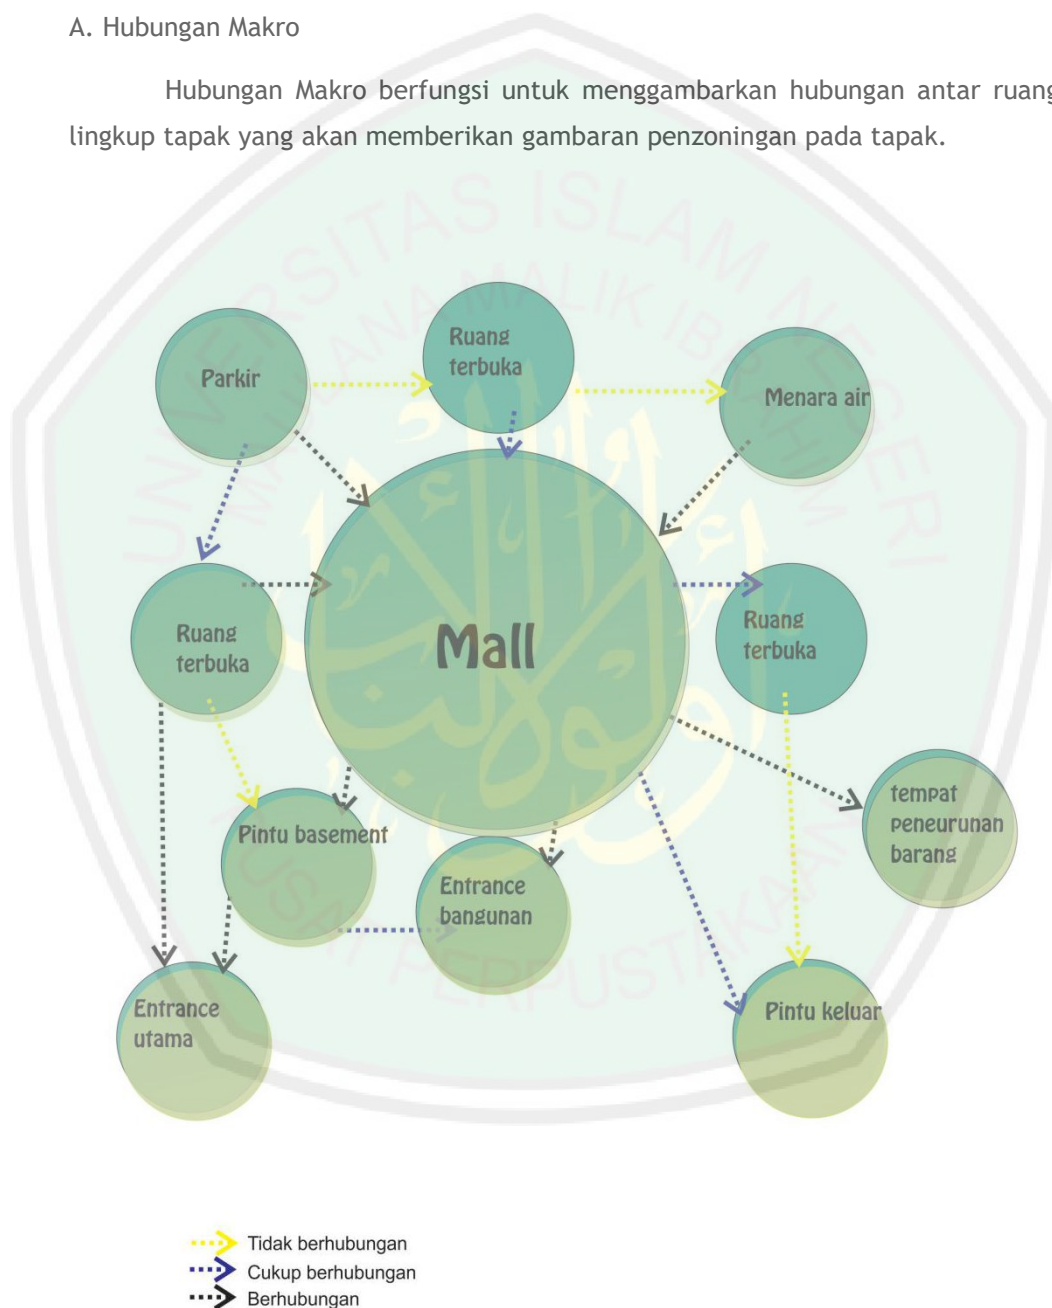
A. Hubungan Makro

Hubungan Makro berfungsi untuk menggambarkan hubungan antar ruang lingkup tapak yang akan memberikan gambaran penzoningan pada tapak.

Parkir

Ruang terbuka

Menara air

Ruang terbuka

Mall

Ruang terbuka

Pintu basement

Entrance bangunan

tempat peneurunan barang

Entrance utama

Pintu keluar

UNIVERSITAS ISLAM NEGERI MAULANA MALIK IBRAHIM

PUSAT PERPUSTAKAAN

Tidak berhubungan
Cukup berhubungan
Berhubungan